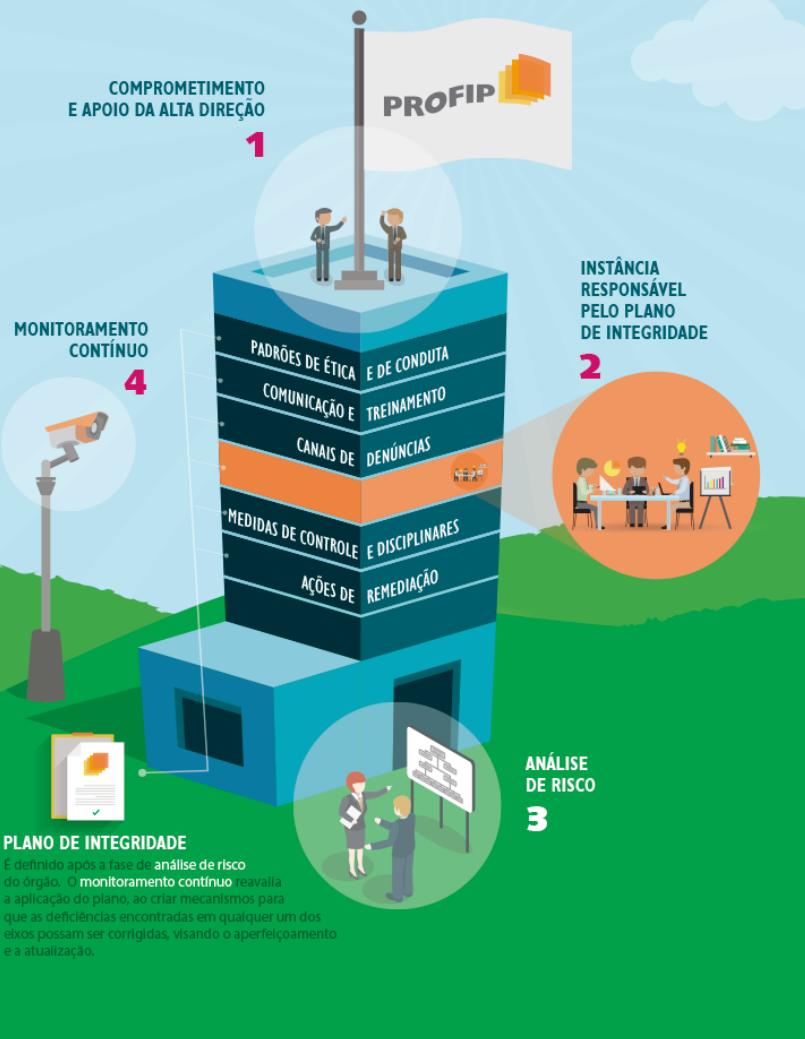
COMPROMETIMENTO E APOIO DA ALTA DIREÇÃO
1

PROFIP

INSTÂNCIA RESPONSÁVEL PELO PLANO DE INTEGRIDADE
2

MONITORAMENTO CONTÍNUO
4

PADRÕES DE ÉTICA E DE CONDUTA
COMUNICAÇÃO E TREINAMENTO
CANAIS DE DENÚNCIAS
MEDIDAS DE CONTROLE E DISCIPLINARES
AÇÕES DE REMEDIAÇÃO

ANÁLISE DE RISCO
3

PLANO DE INTEGRIDADE
É definido após a fase de análise de risco do órgão. O monitoramento contínuo reavalia a aplicação do plano, ao criar mecanismos para que as deficiências encontradas em qualquer um dos eixos possam ser corrigidas, visando o aperfeiçoamento e a atualização.